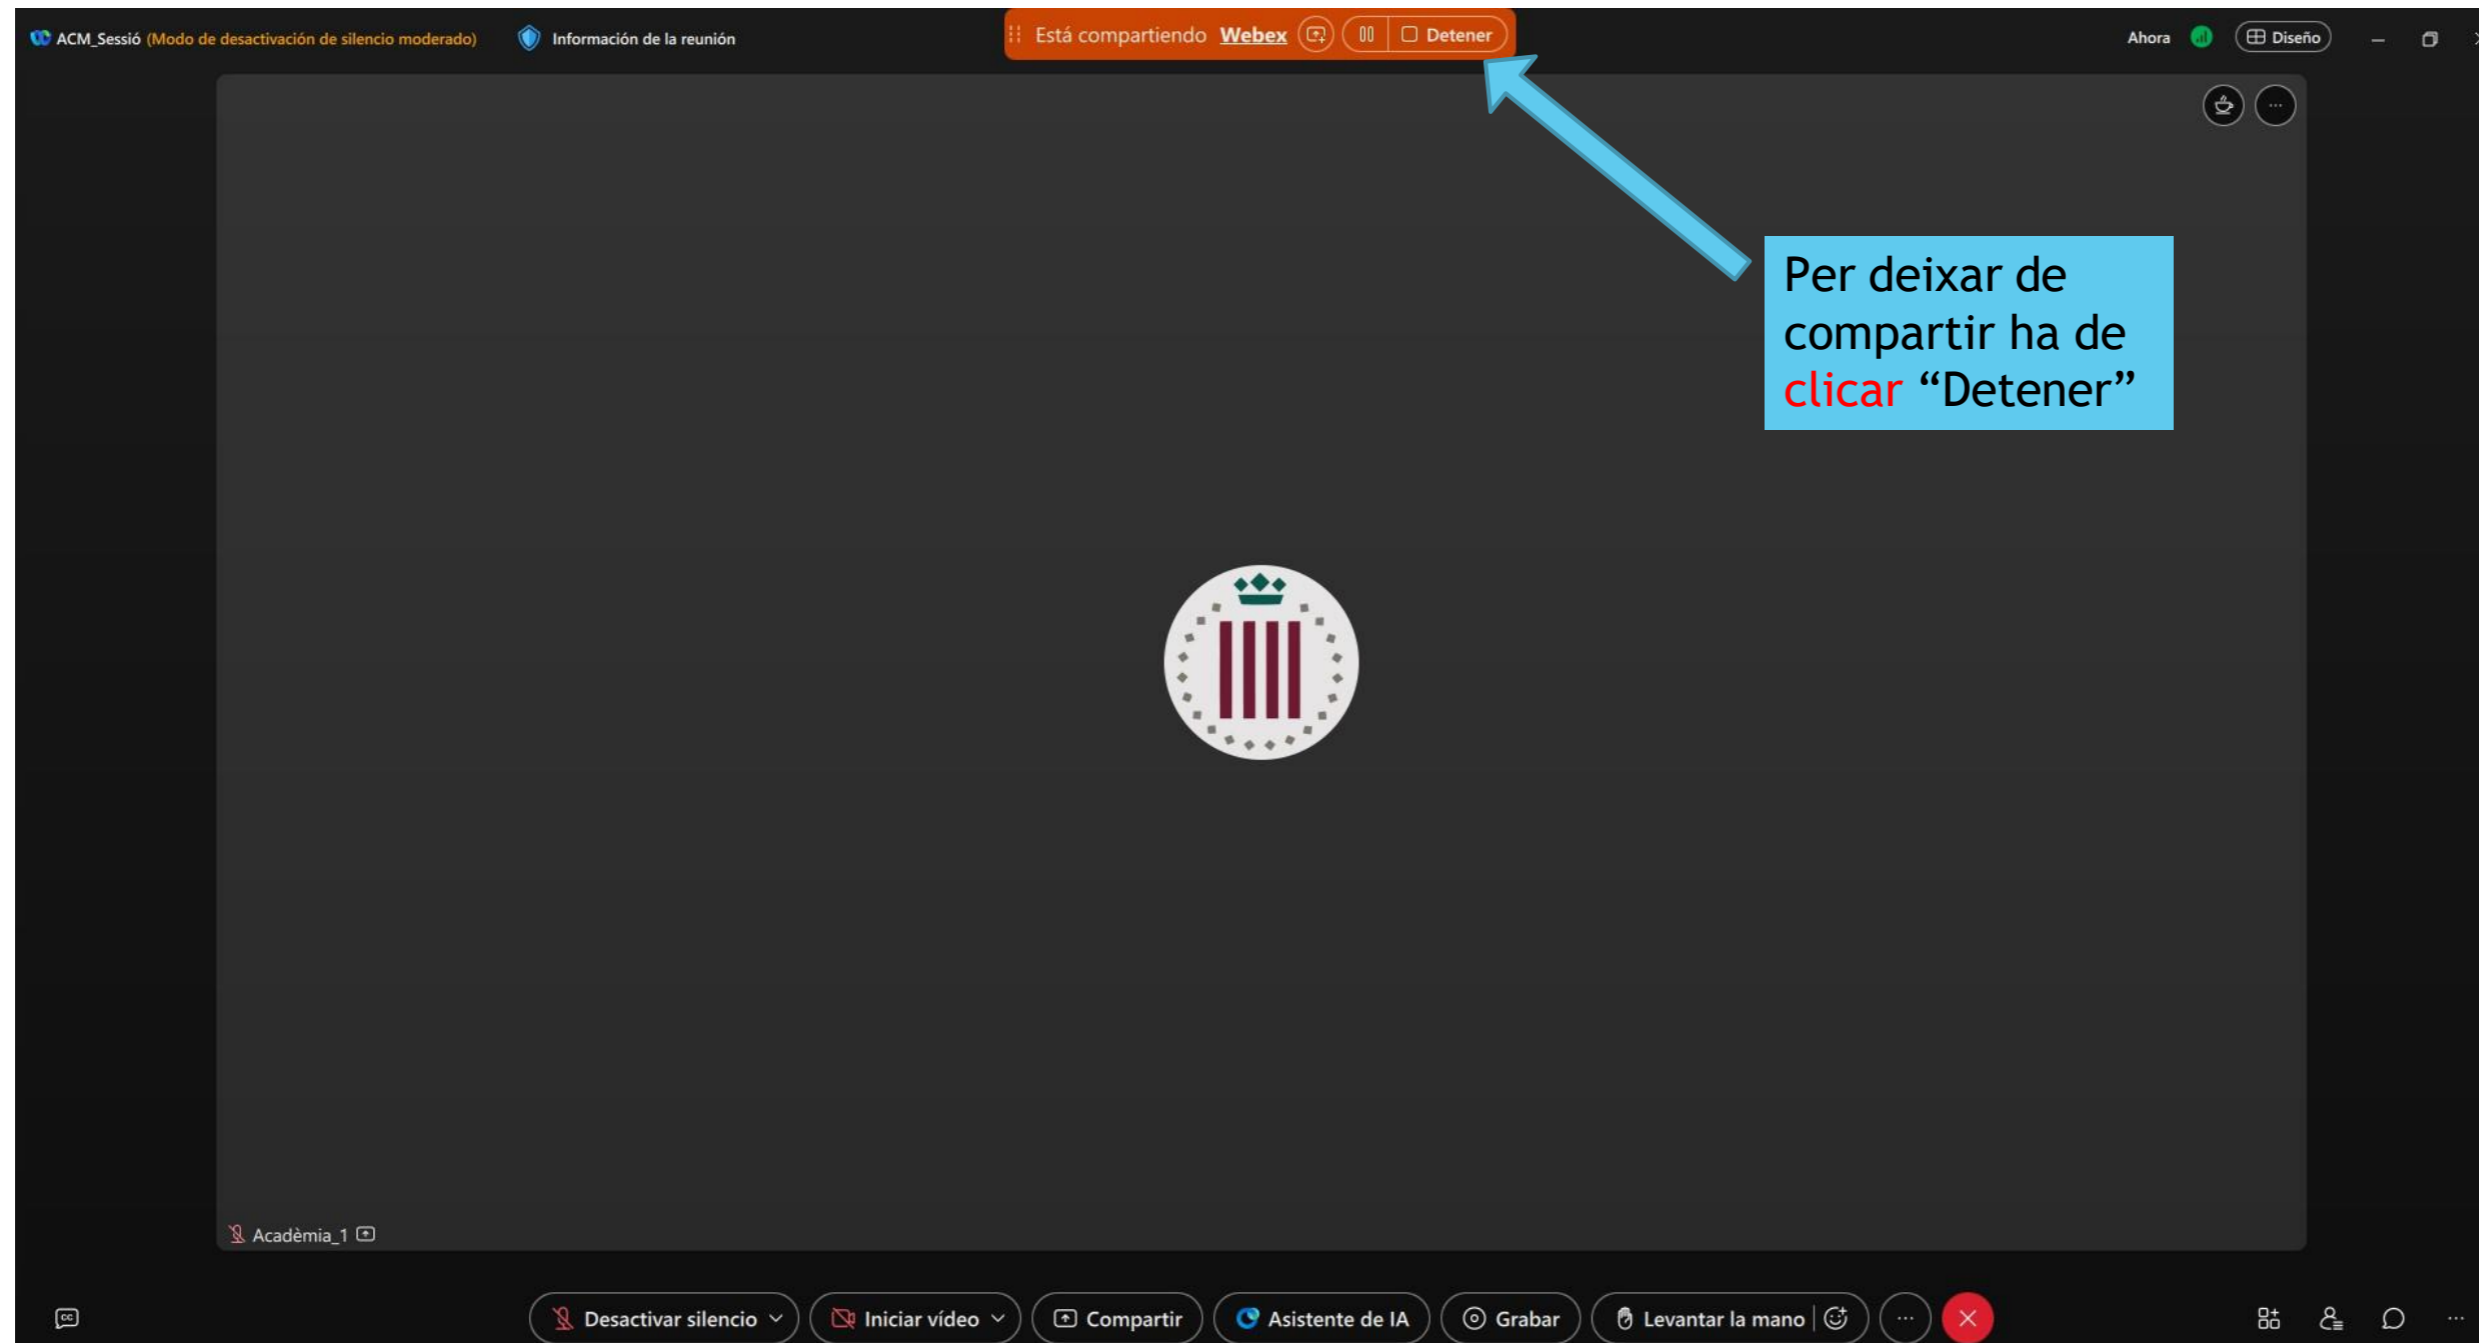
ACM_Sessió (Modo de desactivación de silencio moderado) Información de la reunión

Está compartiendo Webex Detener

Ahora Diseño

Per deixar de compartir ha de clicar “Detener”

Acadèmia_1

Desactivar silencio Iniciar vídeo Compartir Asistente de IA Grabar Levantar la mano